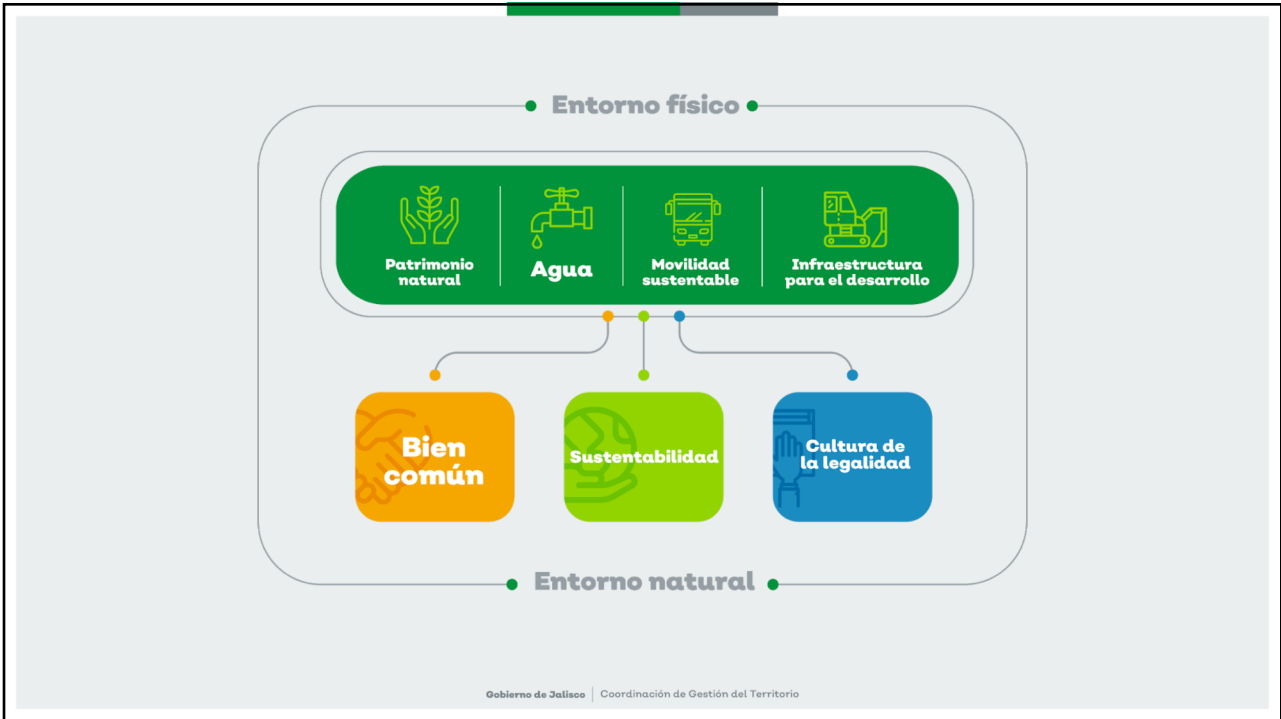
Entorno físico

Patrimonio natural

Agua

Movilidad sustentable

Infraestructura para el desarrollo

Bien común

Sustentabilidad

Cultura de la legalidad

Entorno natural

Gobierno de Jalisco | Coordinación de Gestión del Territorio